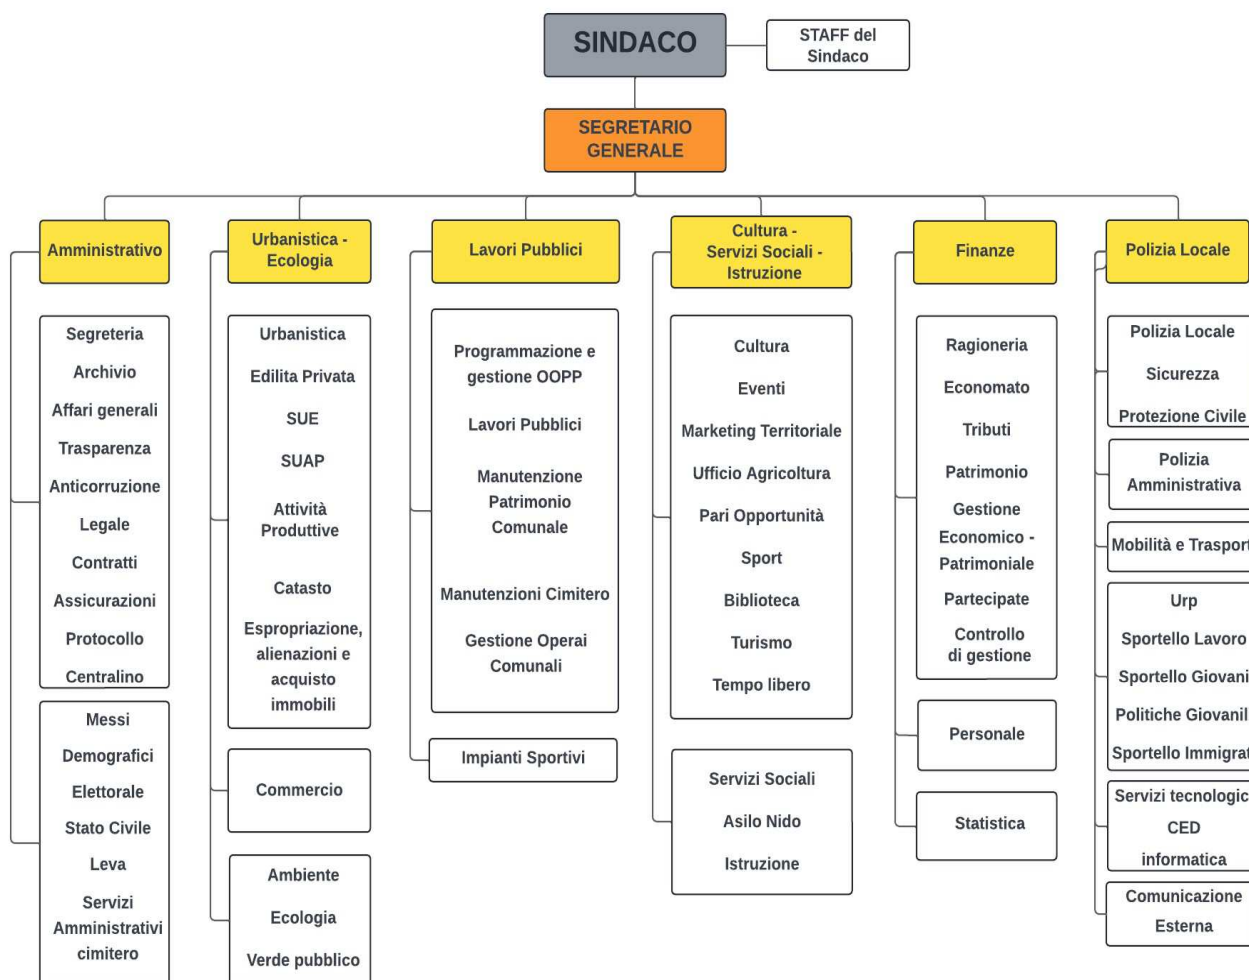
SINDACO

STAFF del Sindaco

SEGRETARIO GENERALE

Amministrativo

Segreteria
Archivio
Affari generali
Trasparenza
Anticorruzione
Legale
Contratti
Assicurazioni
Protocollo
Centralino

Messi
Demografici
Elettorale
Stato Civile
Leva
Servizi Amministrativi cimitero

Urbanistica - Ecologia

Urbanistica
Edilita Privata
SUE
SUAP
Attività Produttive
Catasto
Espropriazione, alienazioni e acquisto immobili

Commercio

Ambiente
Ecologia
Verde pubblico

Lavori Pubblici

Programmazione e gestione OOPP
Lavori Pubblici
Manutenzione Patrimonio Comunale
Manutenzioni Cimitero
Gestione Operai Comunali

Impianti Sportivi

Cultura - Servizi Sociali - Istruzione

Cultura
Eventi
Marketing Territoriale
Ufficio Agricoltura
Pari Opportunità
Sport
Biblioteca
Turismo
Tempo libero

Servizi Sociali
Asilo Nido
Istruzione

Finanze

Ragioneria
Economato
Tributi
Patrimonio
Gestione Economico - Patrimoniale
Partecipate
Controllo di gestione

Personale

Statistica

Polizia Locale

Polizia Locale
Sicurezza
Protezione Civile

Polizia Amministrativa

Mobilità e Trasport

Urp
Sportello Lavoro
Sportello Giovani
Politiche Giovanil
Sportello Immigrat

Servizi tecnologic
CED
informatica

Comunicazione Esterna